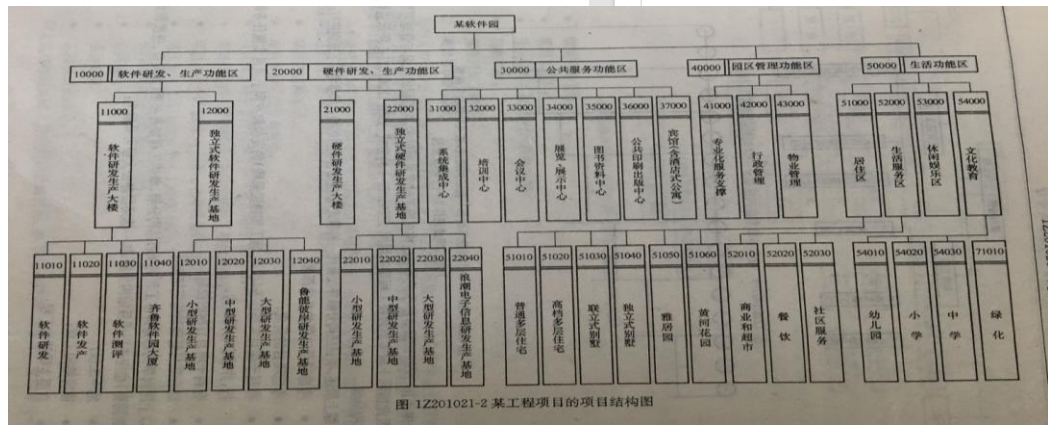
某软件园

10000 软件研发、生产功能区

20000 硬件研发、生产功能区

30000 公共服务功能区

40000 园区管理功能区

50000 生活功能区

11000 软件研发生产大楼

12000 独立式软件研发生产基地

21000 硬件研发生产大楼

22000 独立式硬件研发生产基地

31000 系统集成中心

32000 培训中心

33000 会议中心

34000 展览、展示中心

35000 图书资料中心

36000 公共印刷出版中心

37000 宾馆（含酒店式公寓）

41000 专业化服务支撑

42000 行政管理

43000 物业管理

51000 居住区

52000 生活服务区

53000 休闲娱乐区

54000 文化教育

11010 软件研发

11020 软件发产

11030 软件测评

11040 齐鲁软件园大厦

12010 小型研发生产基地

12020 中型研发生产基地

12030 大型研发生产基地

12040 鲁能数字研发生产基地

22010 小型研发生产基地

22020 中型研发生产基地

22030 大型研发生产基地

22040 浪潮电子信息研发生产基地

51010 普通多层住宅

51020 高档多层住宅

51030 联立式别墅

51040 独立式别墅

51050 雅居园

51060 黄河花园

52010 商业和超市

52020 餐饮

52030 社区服务

54010 幼儿园

54020 小学

54030 中学

71010 绿化

图 1Z201021-2 某工程项目的项目结构图